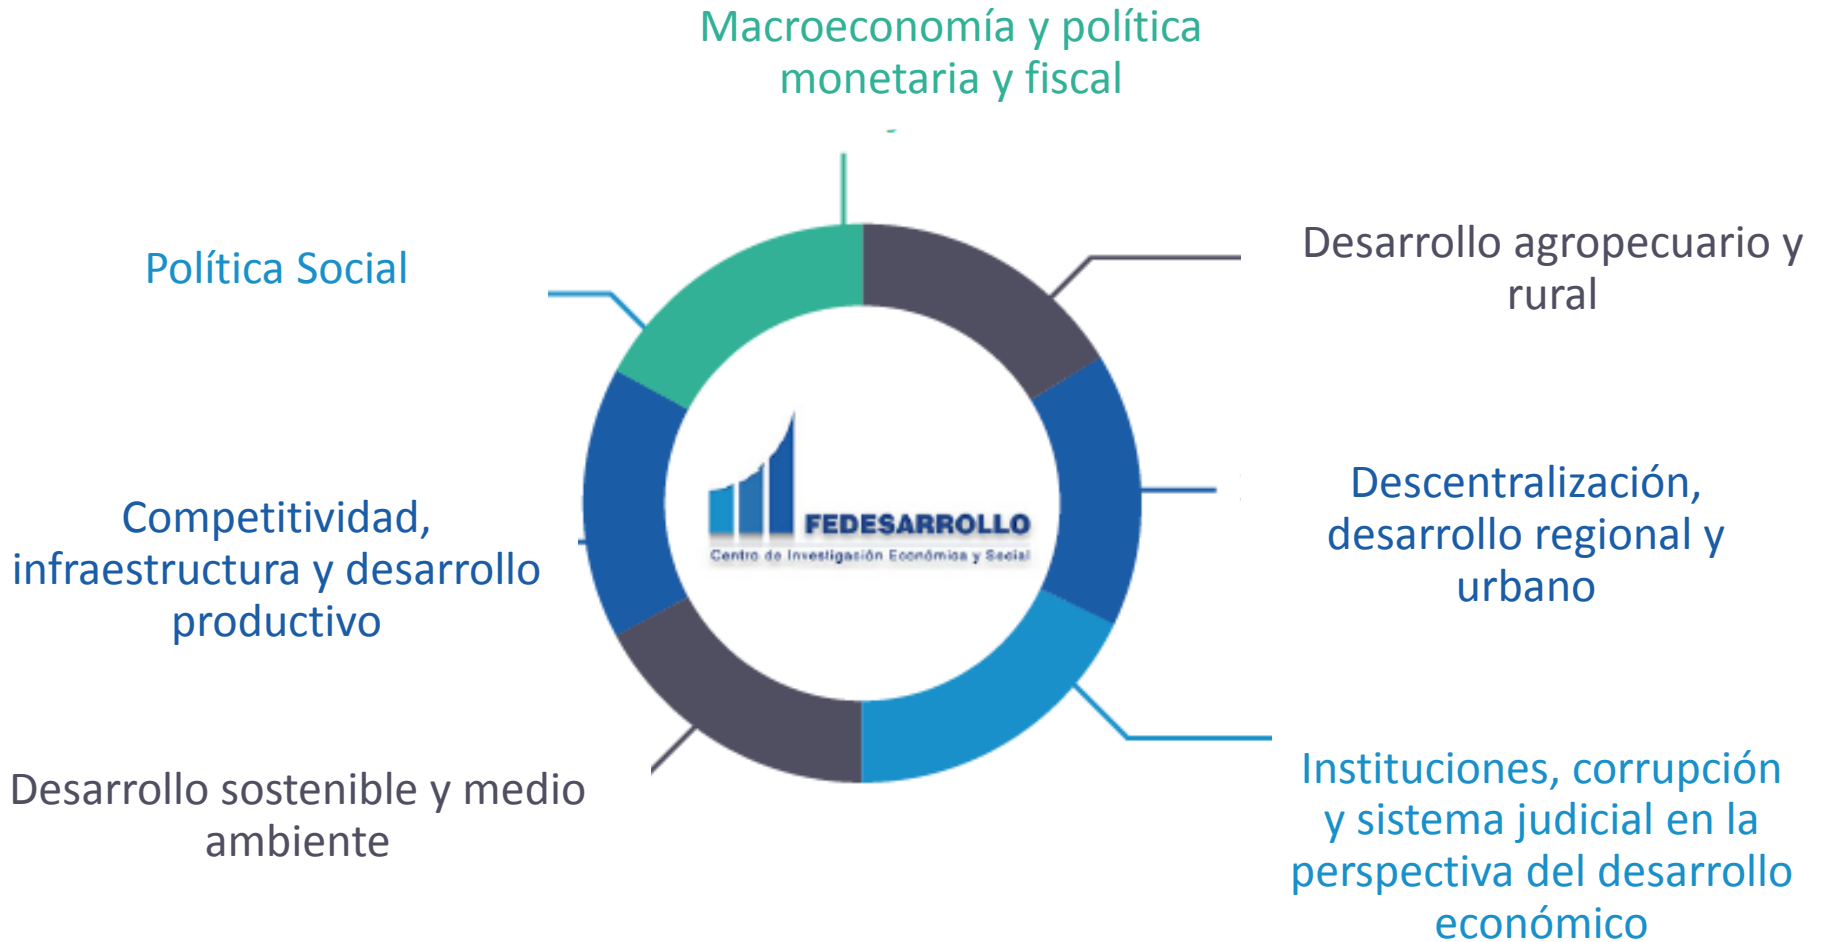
Macroeconomía y política monetaria y fiscal

Política Social

Desarrollo agropecuario y rural

FEDESARROLLO
Centro de Investigación Económica y Social

Competitividad, infraestructura y desarrollo productivo

Descentralización, desarrollo regional y urbano

Desarrollo sostenible y medio ambiente

Instituciones, corrupción y sistema judicial en la perspectiva del desarrollo económico